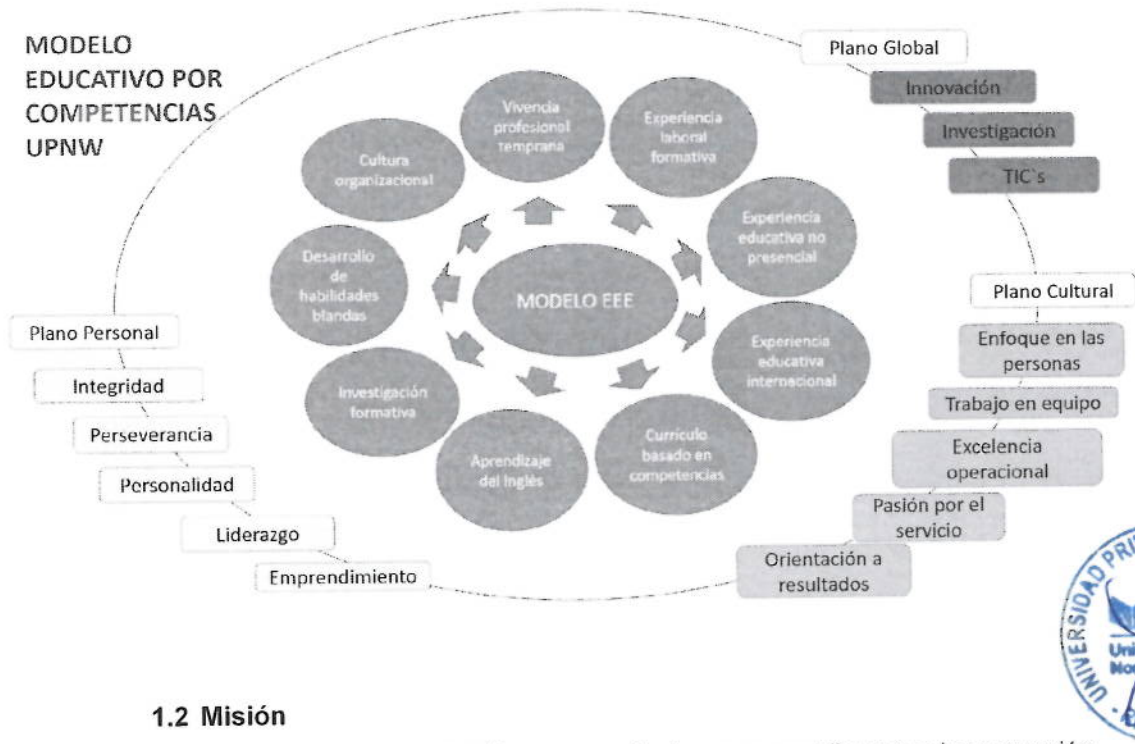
MODELO EDUCATIVO POR COMPETENCIAS UPNW

Plano Global
Innovación
Investigación
TIC`s

Vivencia profesional temprana
Experiencia laboral formativa
Cultura organizacional
Experiencia educativa no presencial
Desarrollo de habilidades blandas
MODELO EEE
Experiencia educativa internacional
Investigación formativa
Currículo basado en competencias
Aprendizaje del inglés

Plano Cultural
Enfoque en las personas
Trabajo en equipo
Excelencia operacional
Pasión por el servicio
Orientación a resultados

Plano Personal
Integridad
Perseverancia
Personalidad
Liderazgo
Emprendimiento

UNIVERSIDAD PRI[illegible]
Uni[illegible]
Nor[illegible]

1.2 Misión